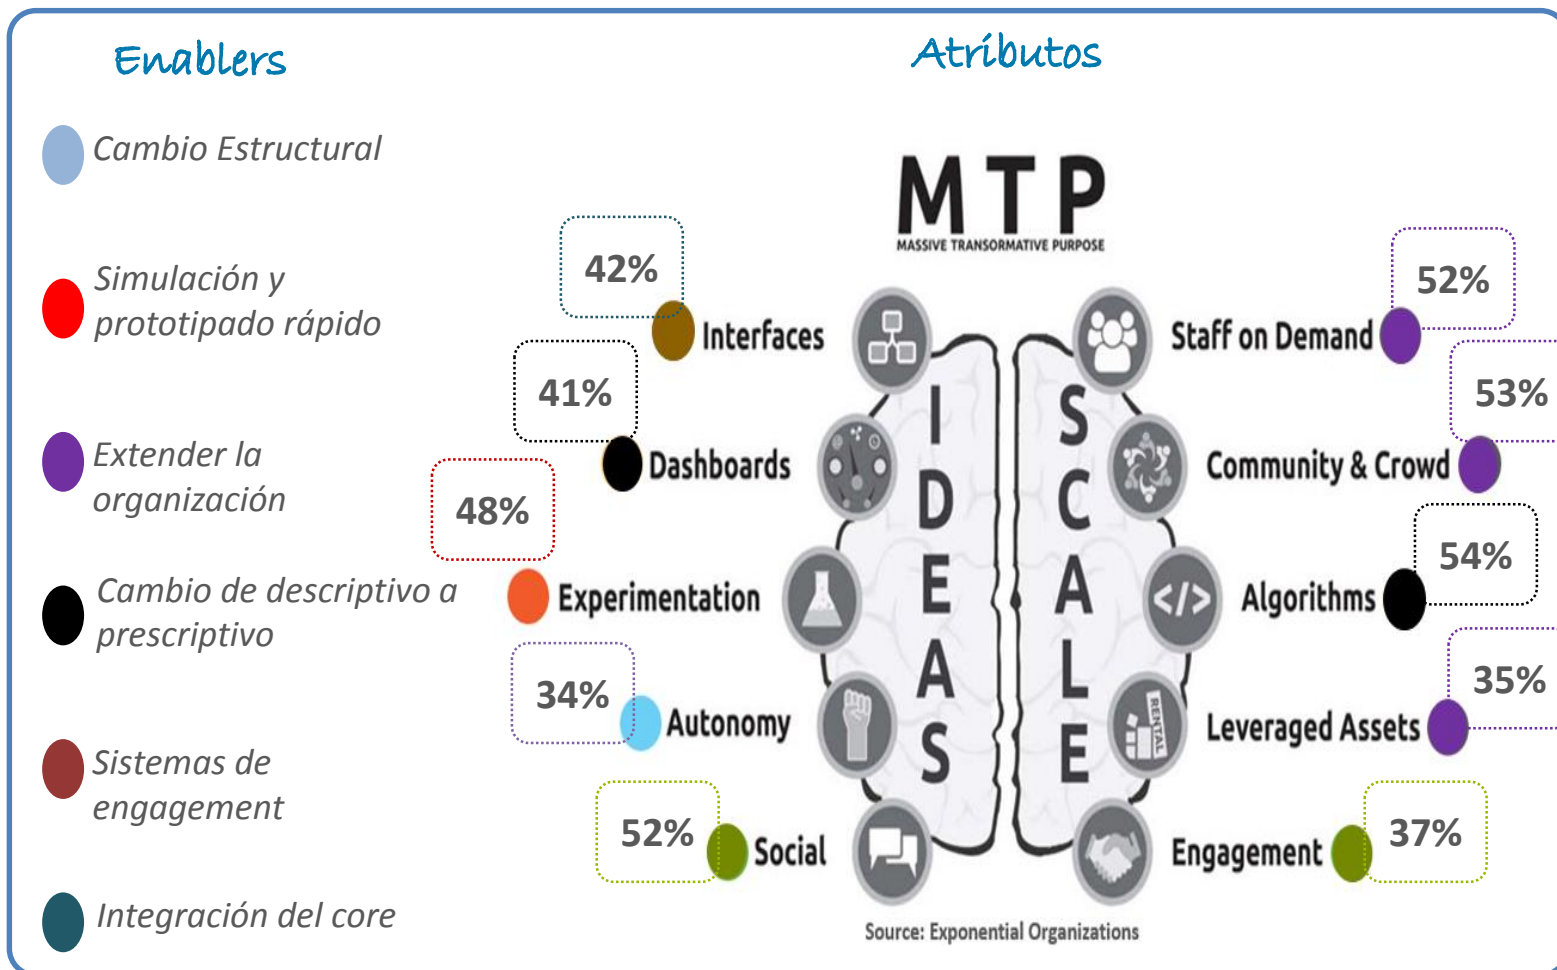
Enablers

Atríbutos

Cambio Estructural

Simulación y prototipado rápido

Extender la organización

Cambio de descriptivo a prescriptivo

Sistemas de engagement

Integración del core

MTP
MASSIVE TRANSORMATIVE PURPOSE

42%
Interfaces

41%
Dashboards

48%
Experimentation

34%
Autonomy

52%
Social

IDEAS

SCALE

RENTAL

52%
Staff on Demand

53%
Community & Crowd

54%
Algorithms

35%
Leveraged Assets

37%
Engagement

Source: Exponential Organizations